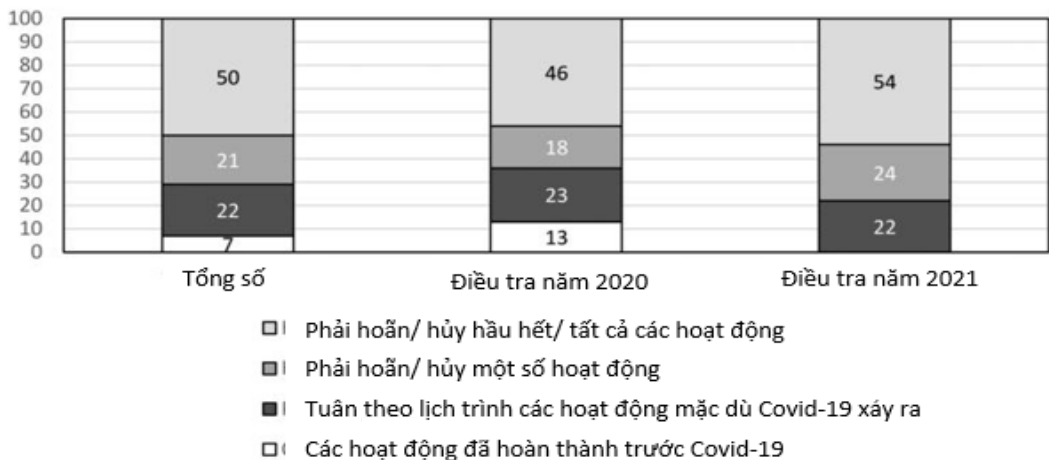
100
90
80
70
60
50
40
30
20
10
0

50
21
22
7
Tổng số

46
18
23
13
Điều tra năm 2020

54
24
22
Điều tra năm 2021

Phải hoãn/ hủy hầu hết/ tất cả các hoạt động
Phải hoãn/ hủy một số hoạt động
Tuân theo lịch trình các hoạt động mặc dù Covid-19 xảy ra
Các hoạt động đã hoàn thành trước Covid-19